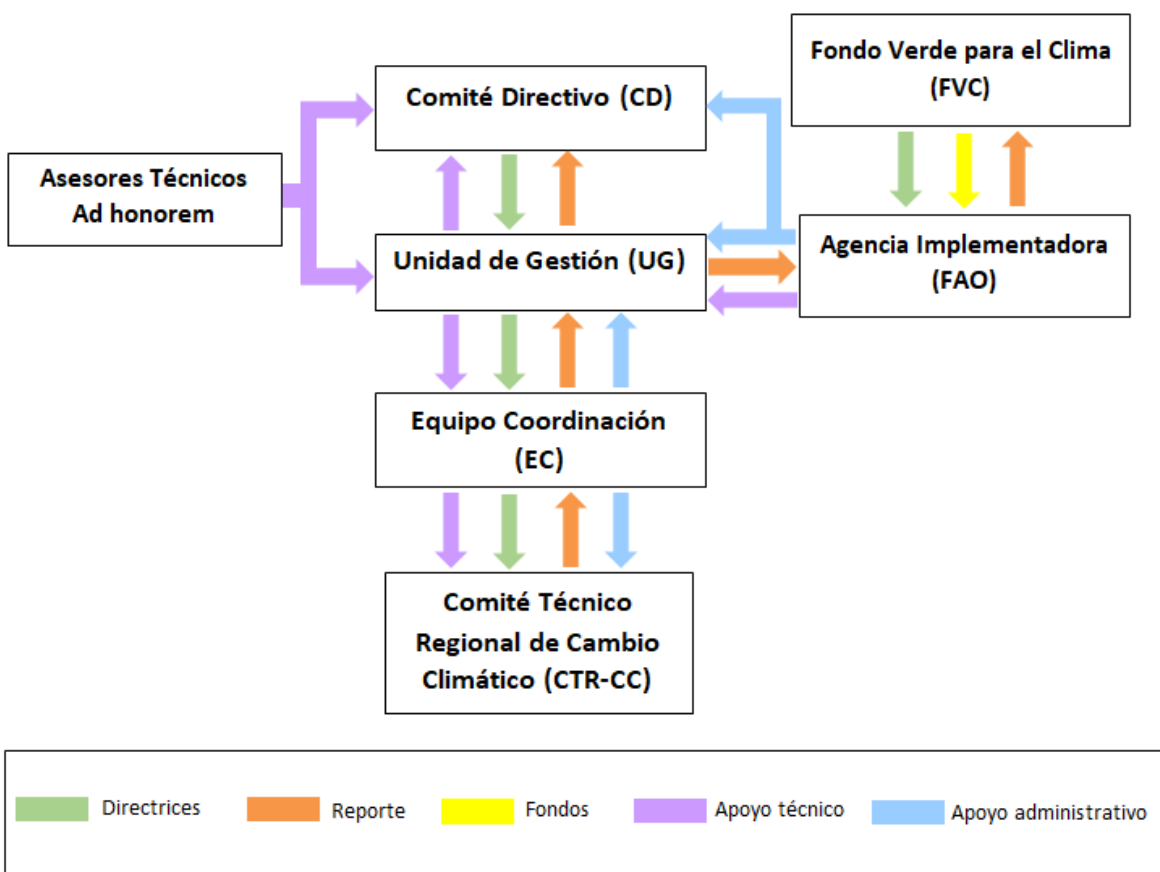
Fondo Verde para el Clima (FVC)

Comité Directivo (CD)

Asesores Técnicos Ad honorem

Unidad de Gestión (UG)

Agencia Implementadora (FAO)

Equipo Coordinación (EC)

Comité Técnico Regional de Cambio Climático (CTR-CC)

Directrices
Reporte
Fondos
Apoyo técnico
Apoyo administrativo